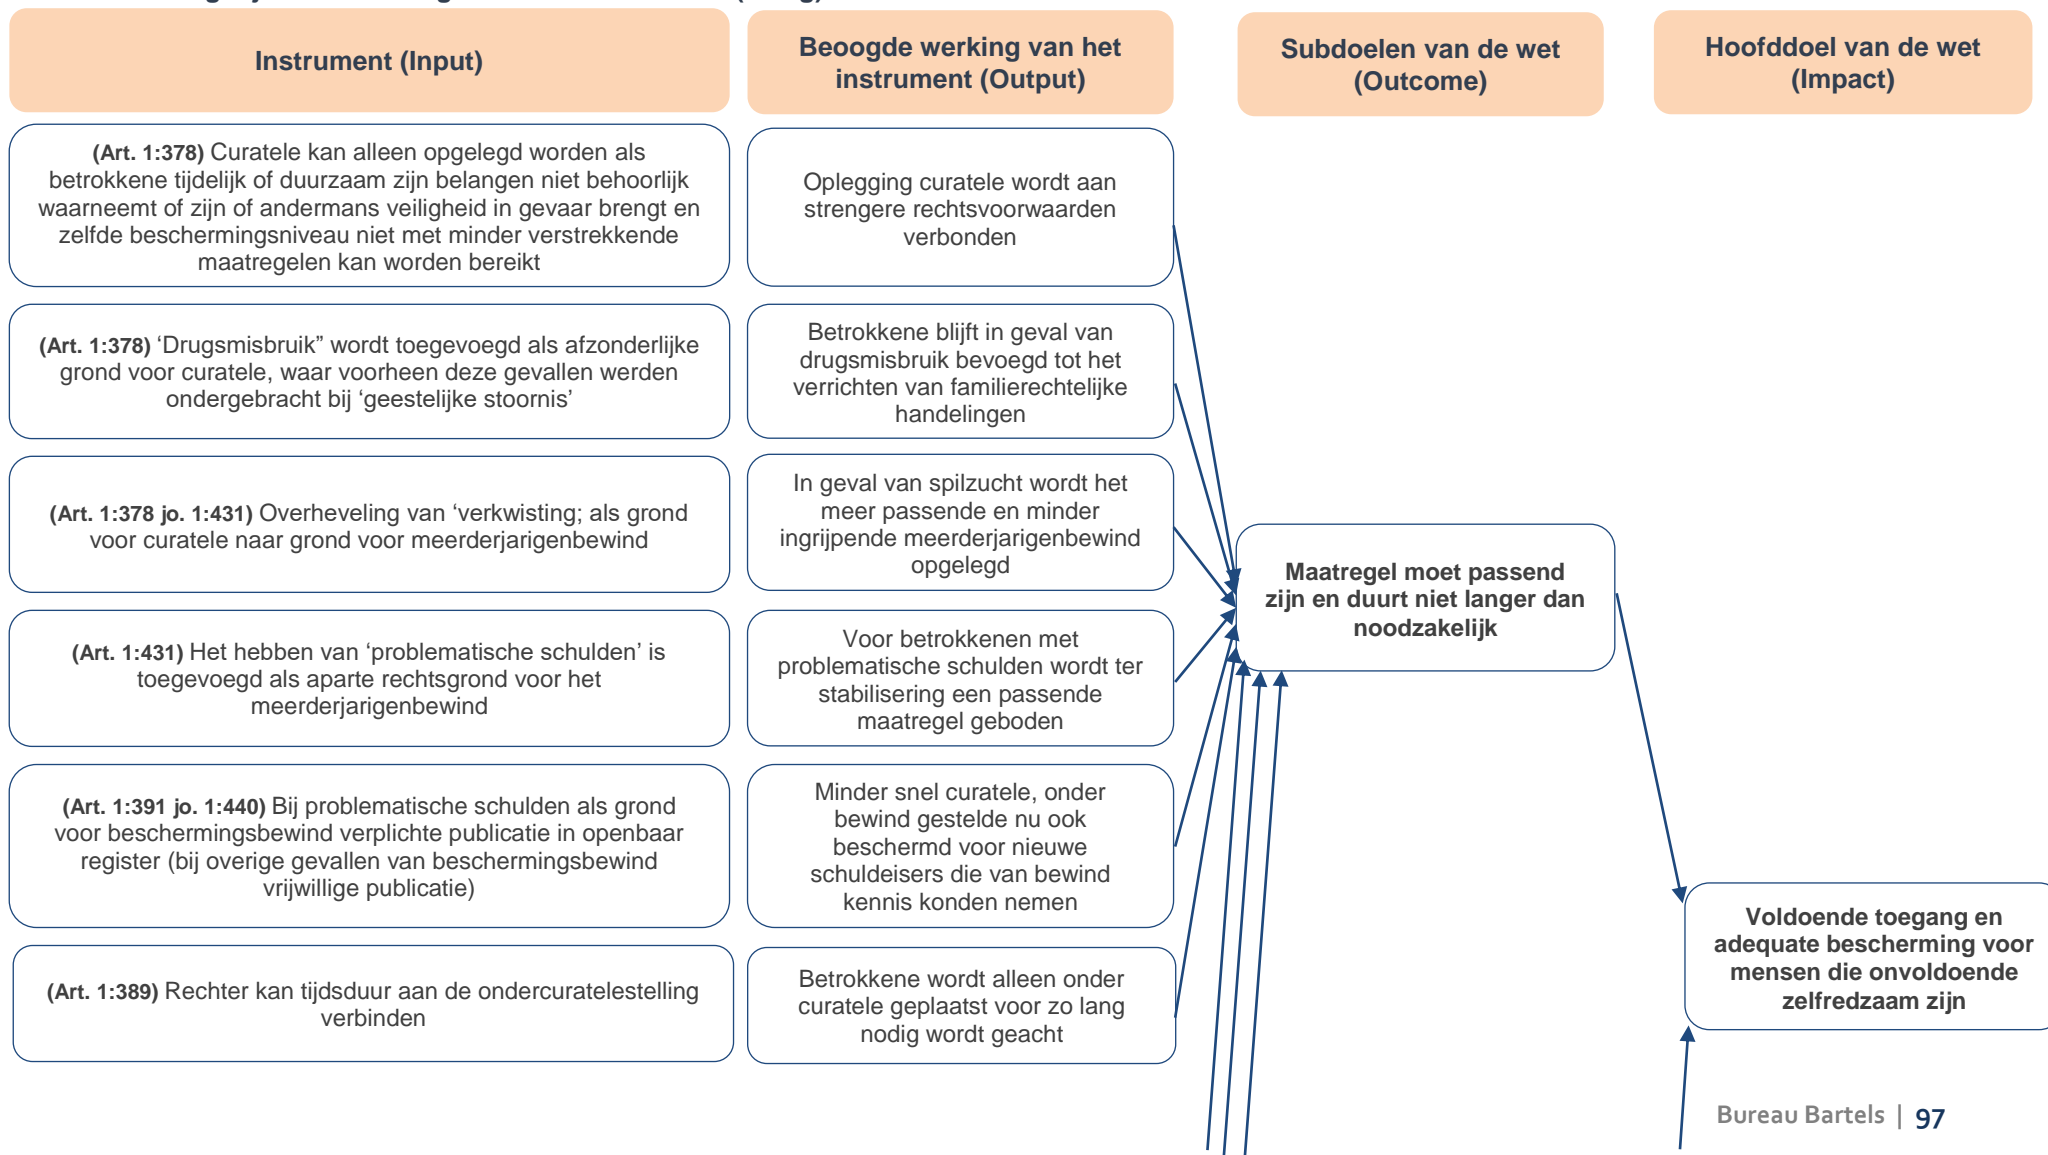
| Instrument (Input) | Beoogde werking van het instrument (Output) | Subdoelen van de wet (Outcome) | Hoofddoel van de wet (Impact) |
|---|---|---|---|

**(Art. 1:378)** Curatele kan alleen opgelegd worden als betrokkene tijdelijk of duurzaam zijn belangen niet behoorlijk waarneemt of zijn of andermans veiligheid in gevaar brengt en zelfde beschermingsniveau niet met minder verstrekkende maatregelen kan worden bereikt

**(Art. 1:378)** 'Drugsmisbruik" wordt toegevoegd als afzonderlijke grond voor curatele, waar voorheen deze gevallen werden ondergebracht bij 'geestelijke stoornis'

**(Art. 1:378 jo. 1:431)** Overheveling van 'verkwisting; als grond voor curatele naar grond voor meerderjarigenbewind

**(Art. 1:431)** Het hebben van 'problematische schulden' is toegevoegd als aparte rechtsgrond voor het meerderjarigenbewind

**(Art. 1:391 jo. 1:440)** Bij problematische schulden als grond voor beschermingsbewind verplichte publicatie in openbaar register (bij overige gevallen van beschermingsbewind vrijwillige publicatie)

**(Art. 1:389)** Rechter kan tijdsduur aan de ondercuratelestelling verbinden

Oplegging curatele wordt aan strengere rechtsvoorwaarden verbonden

Betrokkene blijft in geval van drugsmisbruik bevoegd tot het verrichten van familierechtelijke handelingen

In geval van spilzucht wordt het meer passende en minder ingrijpende meerderjarigenbewind opgelegd

Voor betrokkenen met problematische schulden wordt ter stabilisering een passende maatregel geboden

Minder snel curatele, onder bewind gestelde nu ook beschermd voor nieuwe schuldeisers die van bewind kennis konden nemen

Betrokkene wordt alleen onder curatele geplaatst voor zo lang nodig wordt geacht

**Maatregel moet passend zijn en duurt niet langer dan noodzakelijk**

**Voldoende toegang en adequate bescherming voor mensen die onvoldoende zelfredzaam zijn**

Bureau Bartels | 97